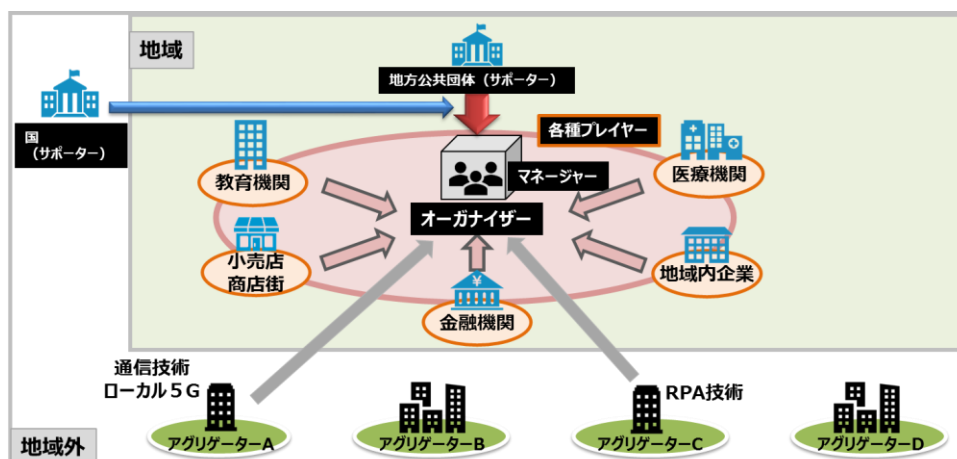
地域

地方公共団体（サポーター）

国
（サポーター）

各種プレイヤー

教育機関

マネージャー

医療機関

オーガナイザー

小売店
商店街

地域内企業

金融機関

通信技術
ローカル５G

RPA技術

地域外

アグリゲーターA

アグリゲーターB

アグリゲーターC

アグリゲーターD